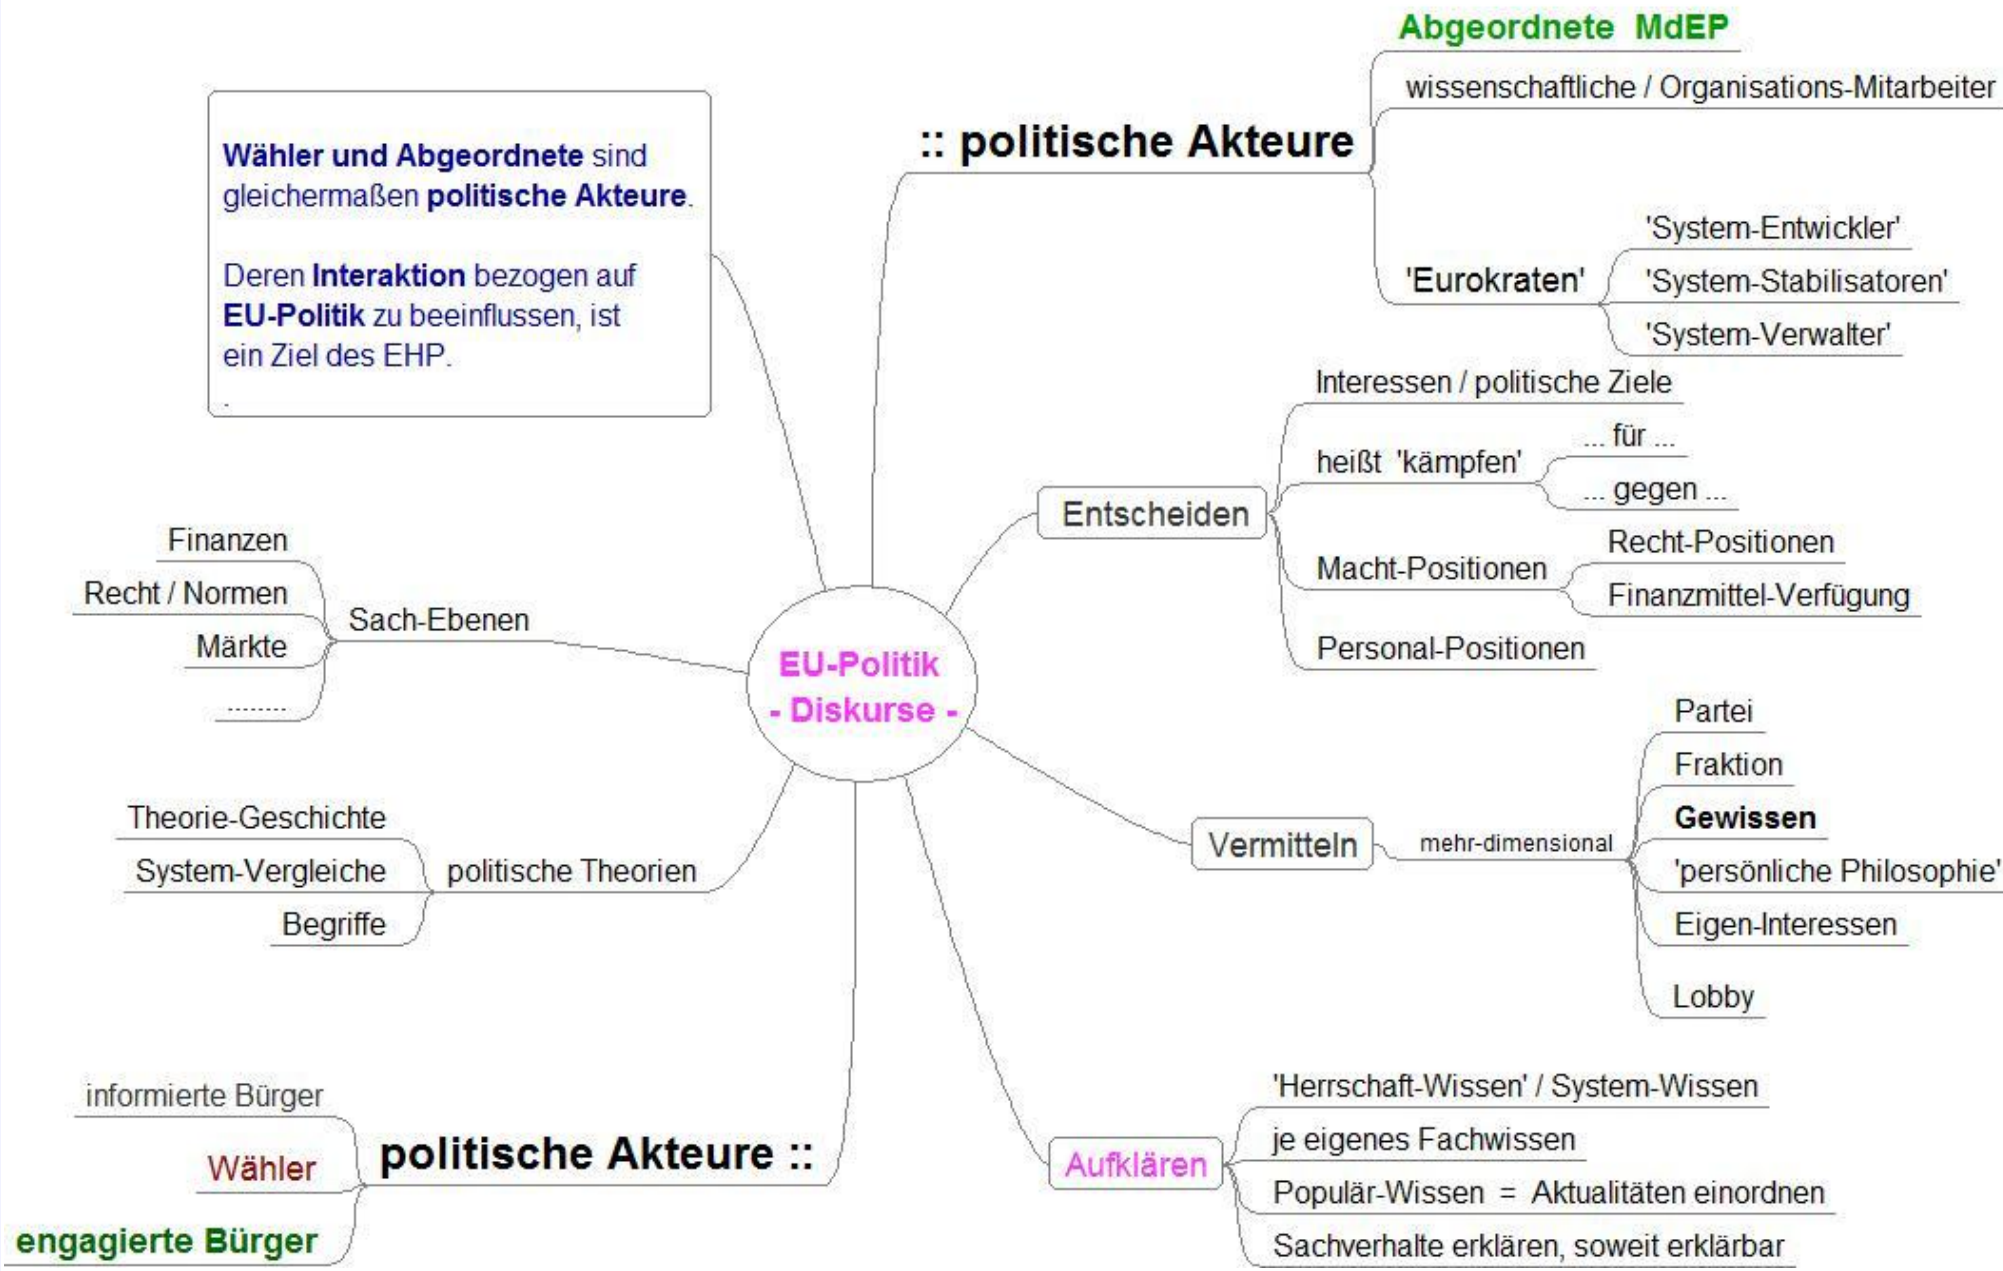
Wähler und Abgeordnete sind gleichermaßen politische Akteure.

Deren Interaktion bezogen auf EU-Politik zu beeinflussen, ist ein Ziel des EHP.

.

:: politische Akteure

Abgeordnete MdEP

wissenschaftliche / Organisations-Mitarbeiter

'Eurokraten'

'System-Entwickler'

'System-Stabilisatoren'

'System-Verwalter'

EU-Politik
- Diskurse -

Entscheiden

Interessen / politische Ziele

heißt 'kämpfen'

... für ...

... gegen ...

Macht-Positionen

Recht-Positionen

Finanzmittel-Verfügung

Personal-Positionen

Sach-Ebenen

Finanzen

Recht / Normen

Märkte

........

Vermitteln

mehr-dimensional

Partei

Fraktion

Gewissen

'persönliche Philosophie'

Eigen-Interessen

Lobby

politische Theorien

Theorie-Geschichte

System-Vergleiche

Begriffe

politische Akteure ::

informierte Bürger

Wähler

engagierte Bürger

Aufklären

'Herrschaft-Wissen' / System-Wissen

je eigenes Fachwissen

Populär-Wissen = Aktualitäten einordnen

Sachverhalte erklären, soweit erklärbar